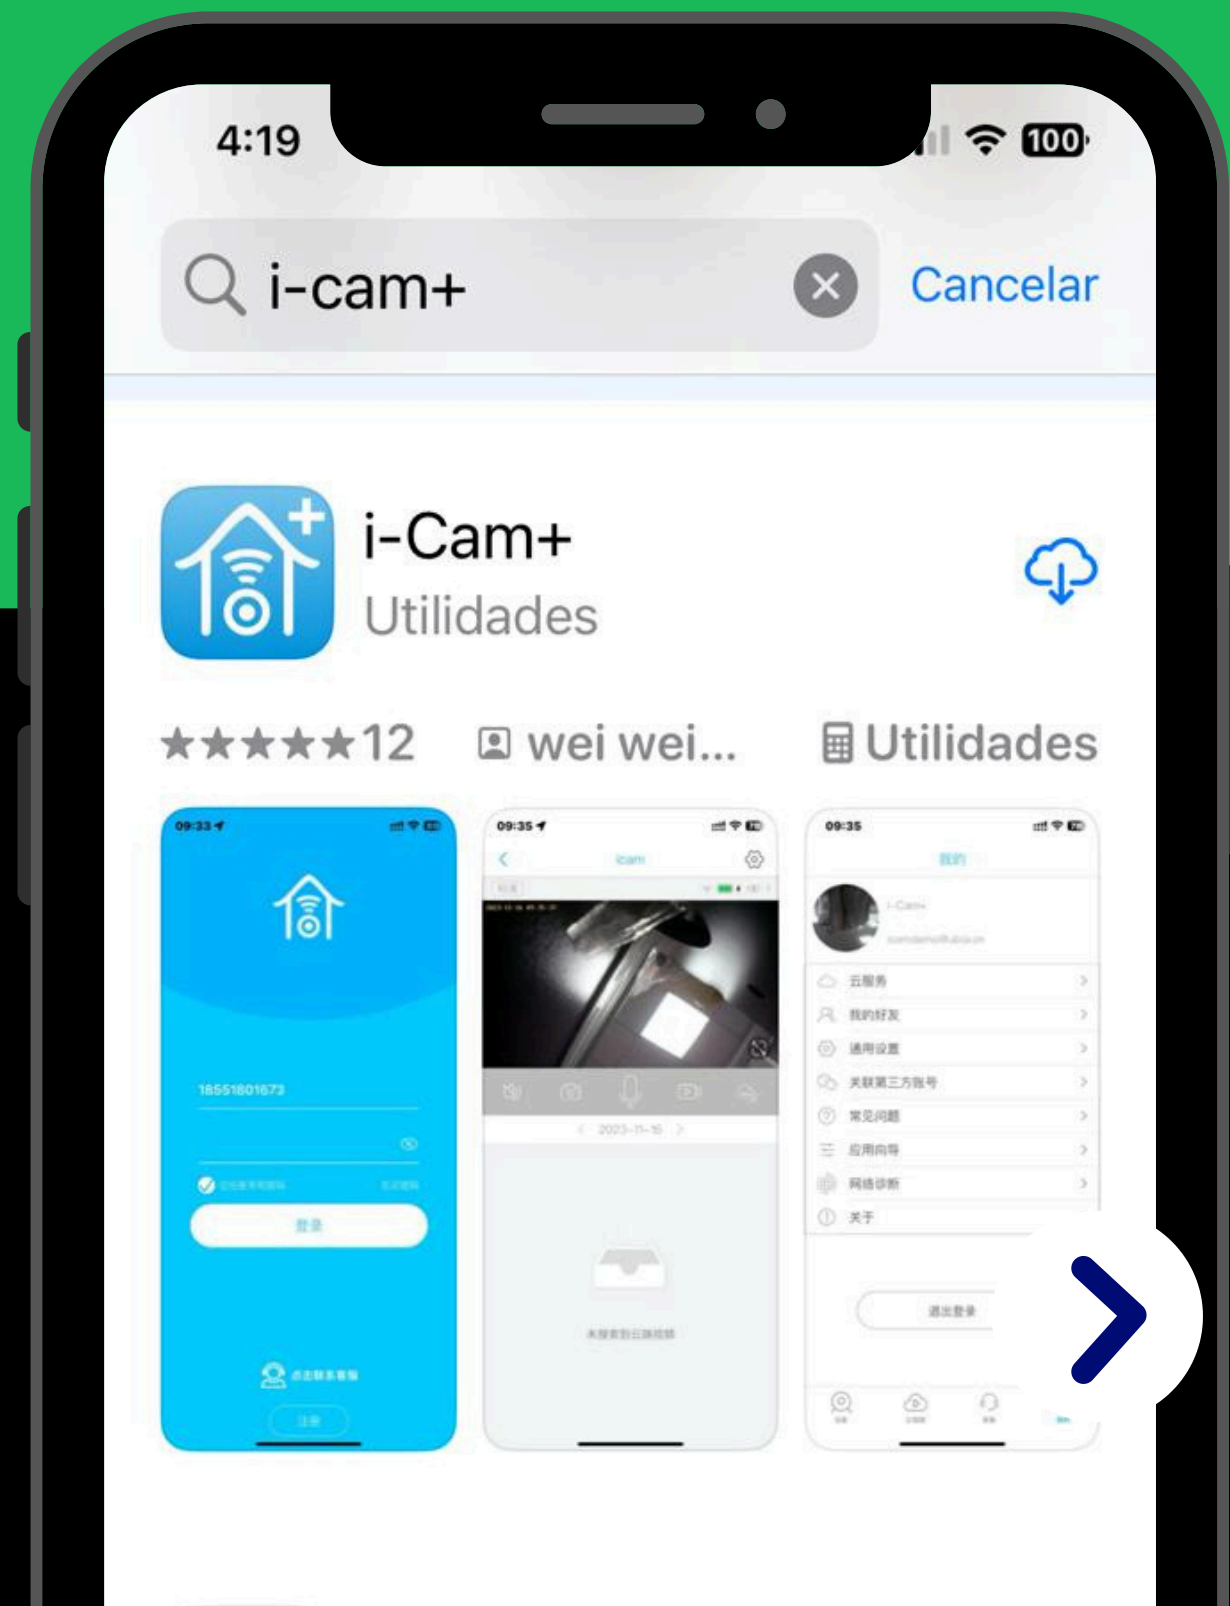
4:19
100

i-cam+
Cancelar

i-Cam+
Utilidades

★★★★★12
wei wei...
Utilidades

09:33
18551801673
登录

09:35
icam
2023-11-16

09:35
我的
I-Cam+
云服务
我的好友
通用设置
关联第三方账号
常见问题
应用向导
网络诊断
关于
退出登录